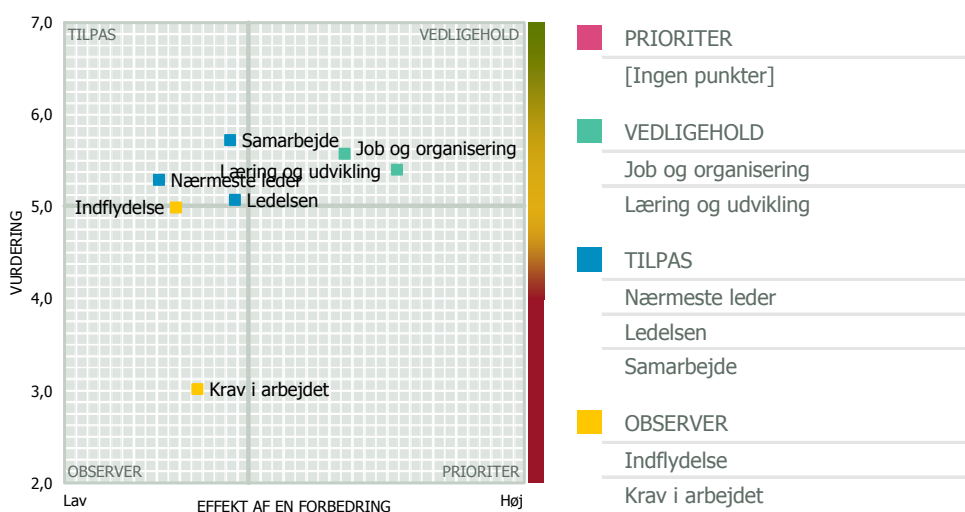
7,0
6,0
5,0
4,0
3,0
2,0
VURDERING
TILPAS
VEDLIGEHOLD
OBSERVER
PRIORITER
Samarbejde
Job og organisering
Læring og udvikling
Nærmeste leder
Indflydelse
Ledelsen
Krav i arbejdet
Lav
EFFEKT AF EN FORBEDRING
Høj

PRIORITER
[Ingen punkter]

VEDLIGEHOLD
Job og organisering
Læring og udvikling

TILPAS
Nærmeste leder
Ledelsen
Samarbejde

OBSERVER
Indflydelse
Krav i arbejdet